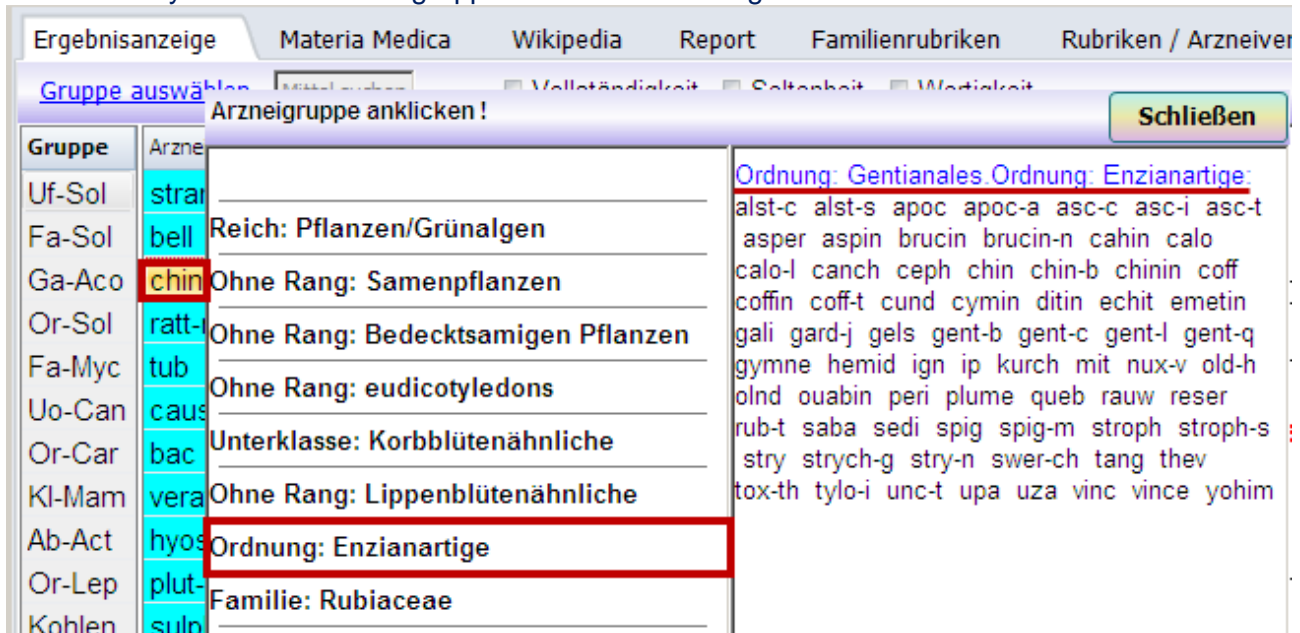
Ergebnisanzeige | Materia Medica | Wikipedia | Report | Familienrubriken | Rubriken / Arzneiver

Gruppe auswählen

Arzneigruppe anklicken !

Schließen

| Gruppe | Arzne |
|---|---|
| Uf-Sol | stra |
| Fa-Sol | bell |
| Ga-Aco | chin |
| Or-Sol | ratt- |
| Fa-Myc | tub |
| Uo-Can | caus |
| Or-Car | bac |
| Kl-Mam | vera |
| Ab-Act | hyos |
| Or-Lep | plut- |
| Kohlen | sulp |

Reich: Pflanzen/Grünalgen

Ohne Rang: Samenpflanzen

Ohne Rang: Bedecktsamigen Pflanzen

Ohne Rang: eudicotyledons

Unterklasse: Korbblütenähnliche

Ohne Rang: Lippenblütenähnliche

Ordnung: Enzianartige

Familie: Rubiaceae

Ordnung: Gentianales.Ordnung: Enzianartige:
alst-c alst-s apoc apoc-a asc-c asc-i asc-t asper aspin brucin brucin-n cahin calo calo-l canch ceph chin chin-b chinin coff coffin coff-t cund cymin ditin echit emetin gali gard-j gels gent-b gent-c gent-l gent-q gymne hemid ign ip kurch mit nux-v old-h olnd ouabin peri plume queb rauw reser rub-t saba sedi spig spig-m stroph stroph-s stry strych-g stry-n swer-ch tang thev tox-th tylo-i unc-t upa uza vinc vince yohim